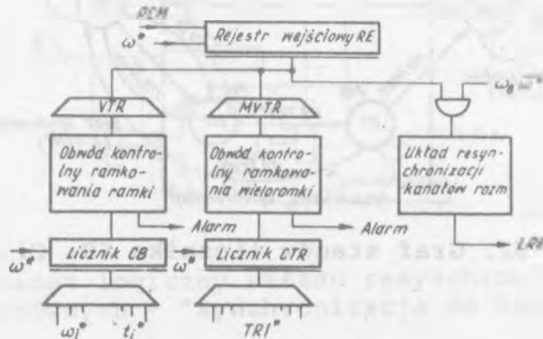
RCM
$\omega^*$
Rejestr wejściowy RE
VTR
MVTR
$\omega_g\,\omega^*$
Obwód kontrolny ramkowania ramki
Obwód kontrolny ramkowania wieloramki
Układ resynchronizacji kanałów rozm
Alarm
Alarm
Licznik CB
Licznik CTR
LRM
$\omega^*$
$\omega^*$
$\omega_l^*$
$t_i^*$
$TRI^*$